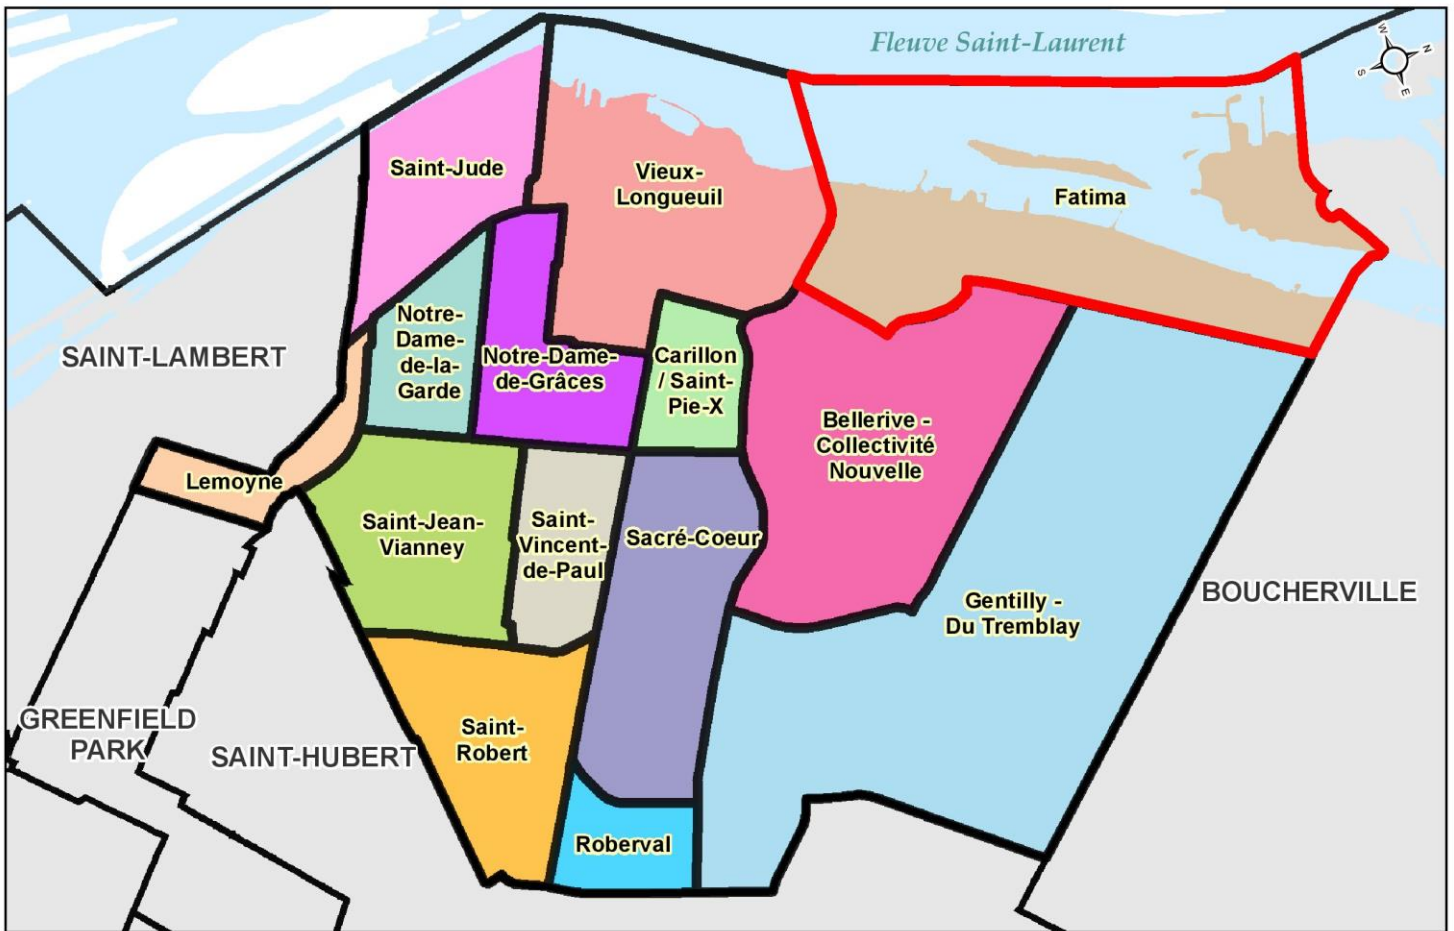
Fleuve Saint-Laurent

N
E
S
O

Saint-Jude

Vieux-Longueuil

Fatima

SAINT-LAMBERT

Notre-Dame-de-la-Garde

Notre-Dame-de-Grâces

Carillon / Saint-Pie-X

Bellerive - Collectivité Nouvelle

Lemoyne

Saint-Jean-Vianney

Saint-Vincent-de-Paul

Sacré-Coeur

BOUCHERVILLE

Gentilly - Du Tremblay

GREENFIELD PARK

SAINT-HUBERT

Saint-Robert

Roberval